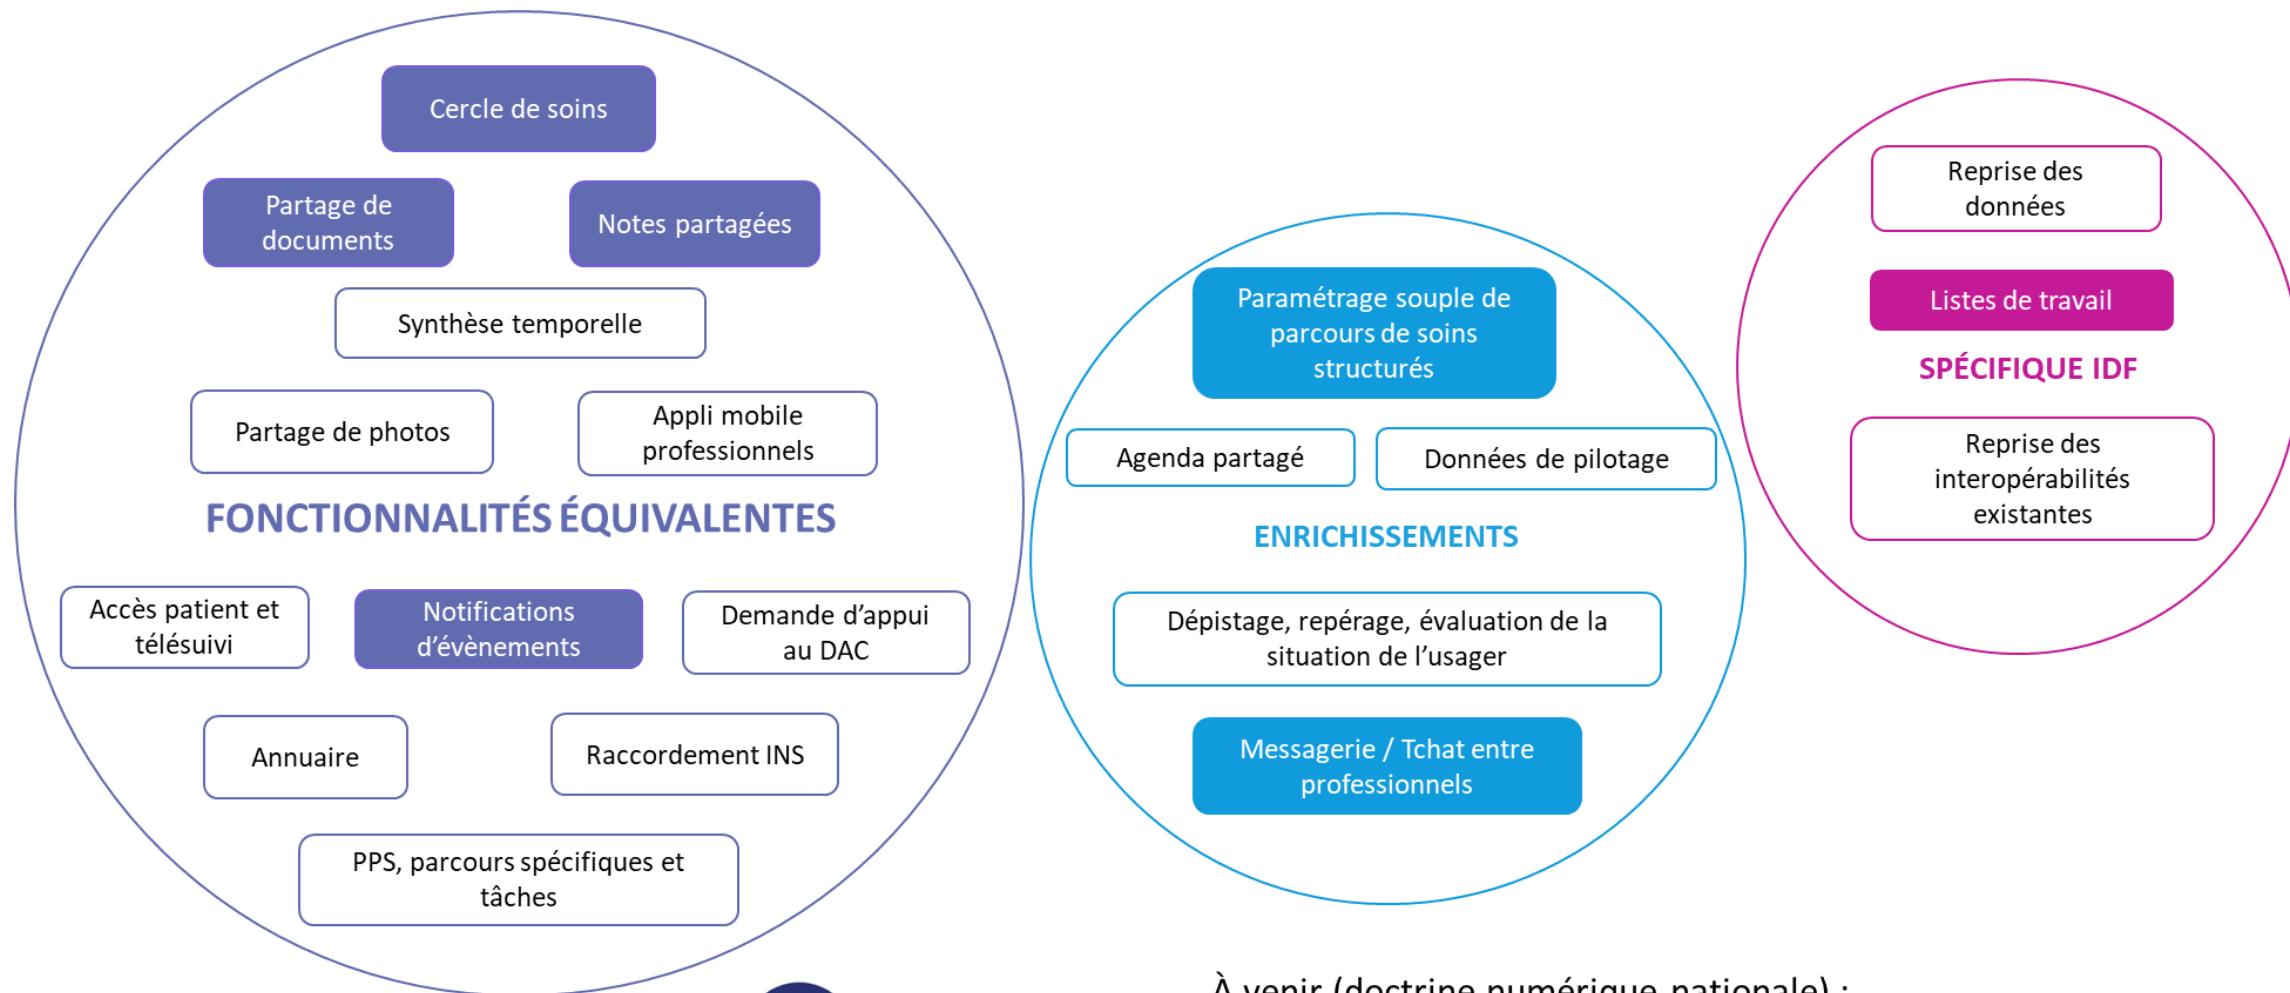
Cercle de soins

Partage de documents

Notes partagées

Synthèse temporelle

Partage de photos

Appli mobile professionnels

FONCTIONNALITÉS ÉQUIVALENTES

Accès patient et télésuivi

Notifications d'évènements

Demande d'appui au DAC

Annuaire

Raccordement INS

PPS, parcours spécifiques et tâches

Paramétrage souple de parcours de soins structurés

Agenda partagé

Données de pilotage

ENRICHISSEMENTS

Dépistage, repérage, évaluation de la situation de l'usager

Messagerie / Tchat entre professionnels

Reprise des données

Listes de travail

SPÉCIFIQUE IDF

Reprise des interopérabilités existantes

À venir (doctrine numérique nationale) :